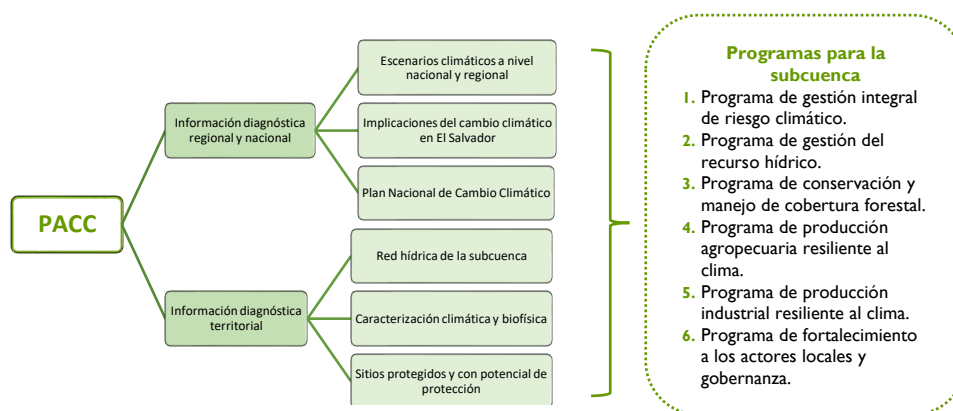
PACC

Información diagnóstica regional y nacional

Escenarios climáticos a nivel nacional y regional

Implicaciones del cambio climático en El Salvador

Plan Nacional de Cambio Climático

Información diagnóstica territorial

Red hídrica de la subcuenca

Caracterización climática y biofísica

Sitios protegidos y con potencial de protección

Programas para la subcuenca

1. Programa de gestión integral de riesgo climático.
2. Programa de gestión del recurso hídrico.
3. Programa de conservación y manejo de cobertura forestal.
4. Programa de producción agropecuaria resiliente al clima.
5. Programa de producción industrial resiliente al clima.
6. Programa de fortalecimiento a los actores locales y gobernanza.